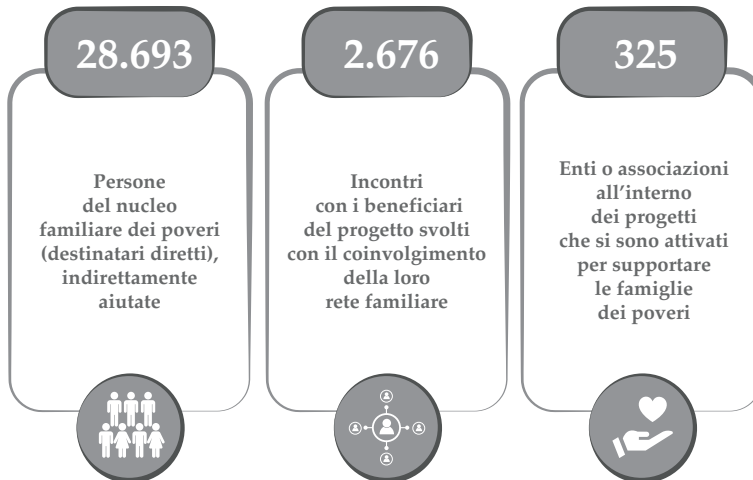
28.693

Persone del nucleo familiare dei poveri (destinatari diretti), indirettamente aiutate

2.676

Incontri con i beneficiari del progetto svolti con il coinvolgimento della loro rete familiare

325

Enti o associazioni all'interno dei progetti che si sono attivati per supportare le famiglie dei poveri